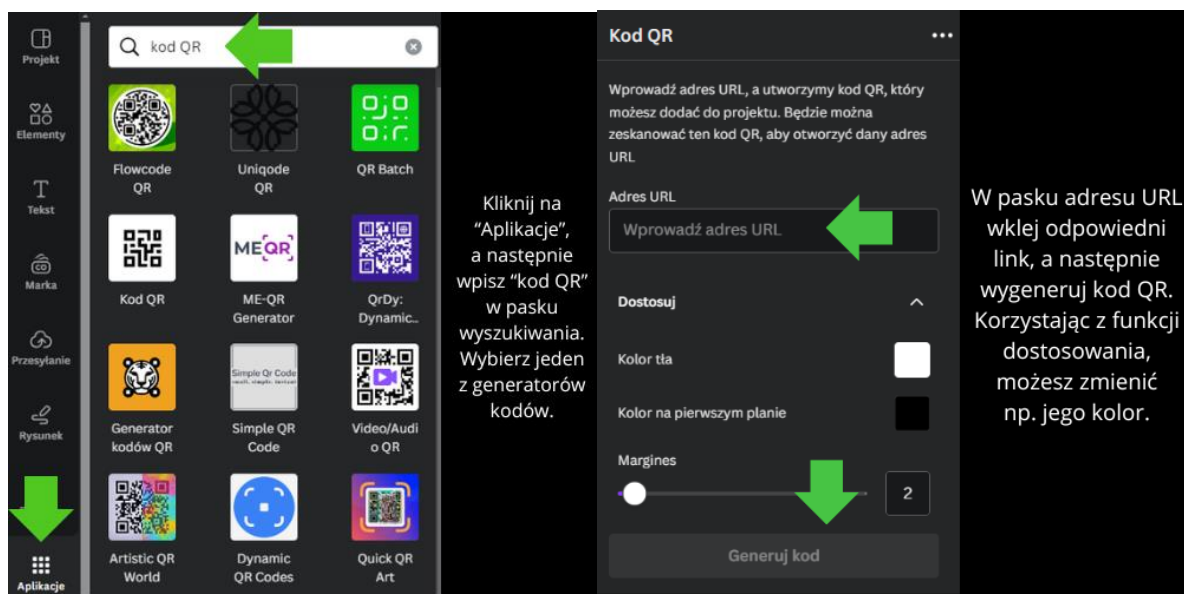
Projekt

Elementy

Tekst

Marka

Przesyłanie

Rysunek

Aplikacje

kod QR

Flowcode QR

Uniqode QR

QR Batch

Kod QR

ME-QR Generator

QrDy: Dynamic...

Generator kodów QR

Simple QR Code

Video/Audio QR

Artistic QR World

Dynamic QR Codes

Quick QR Art

Kliknij na "Aplikacje", a następnie wpisz "kod QR" w pasku wyszukiwania. Wybierz jeden z generatorów kodów.

Kod QR

Wprowadź adres URL, a utworzymy kod QR, który możesz dodać do projektu. Będzie można zeskanować ten kod QR, aby otworzyć dany adres URL

Adres URL

Wprowadź adres URL

Dostosuj

Kolor tła

Kolor na pierwszym planie

Margines

2

Generuj kod

W pasku adresu URL wklej odpowiedni link, a następnie wygeneruj kod QR. Korzystając z funkcji dostosowania, możesz zmienić np. jego kolor.